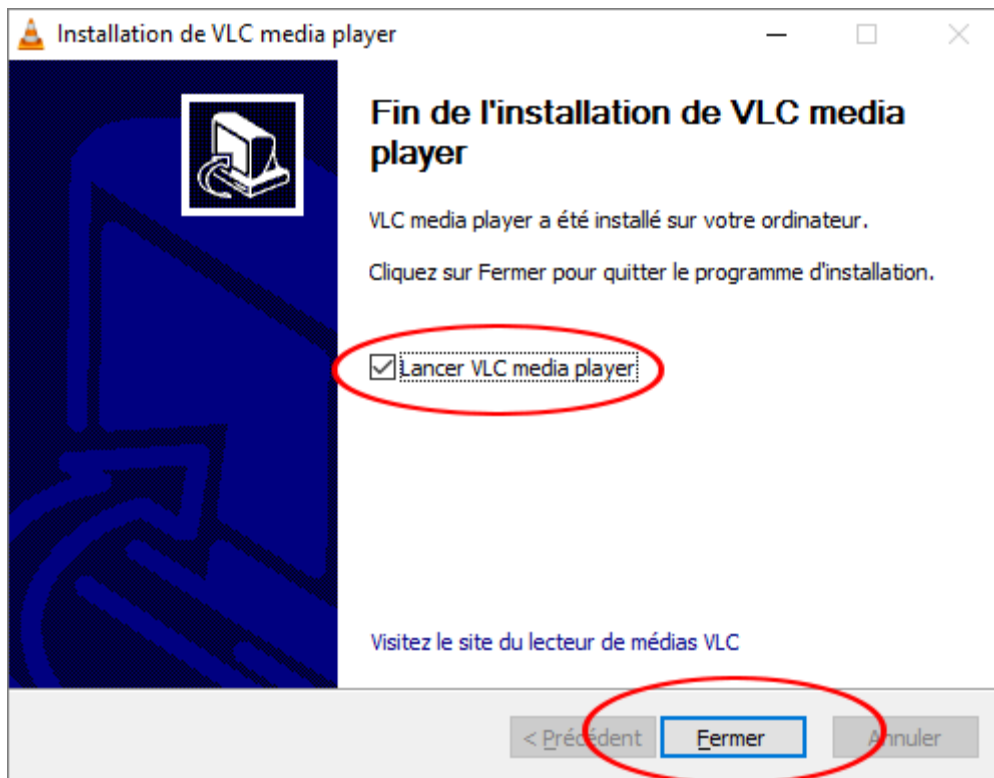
Installation de VLC media player

Fin de l'installation de VLC media player

VLC media player a été installé sur votre ordinateur.

Cliquez sur Fermer pour quitter le programme d'installation.

Lancer VLC media player

Visitez le site du lecteur de médias VLC

< Précédent

Fermer

Annuler